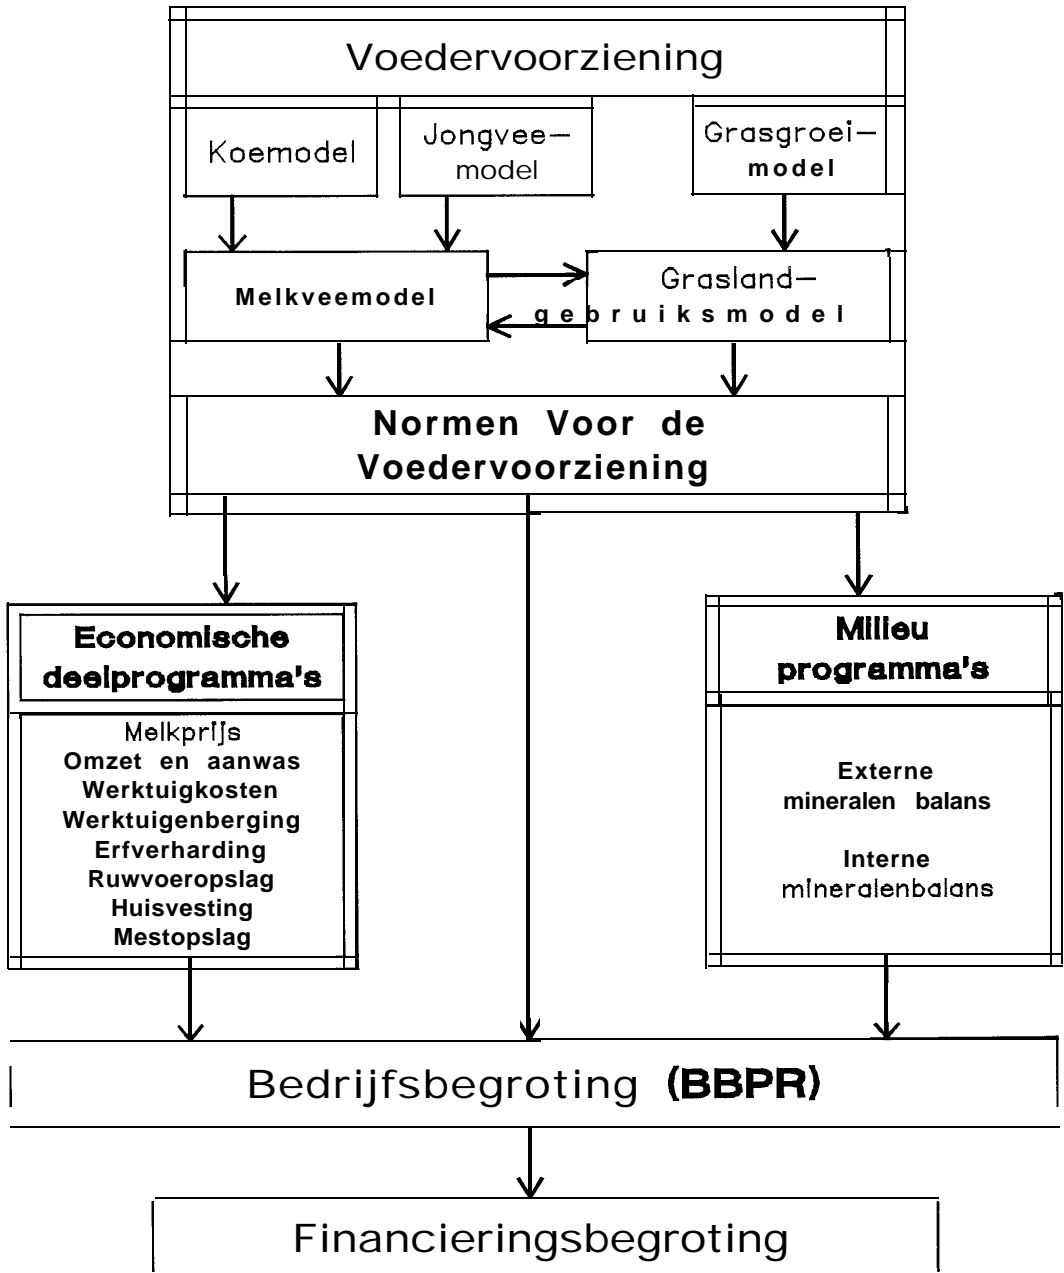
Voedervoorziening

Koemodel

Jongvee-model

Grasgroei-model

Melkveemodel

Grasland-gebruiksmodel

Normen Voor de Voedervoorziening

Economische deelprogramma's

Melkprijs
Omzet en aanwas
Werktuigkosten
Werktuigenberging
Erfverharding
Ruwvoeropslag
Huisvesting
Mestopslag

Milieu programma's

Externe mineralen balans

Interne mineralenbalans

Bedrijfsbegroting (BBPR)

Financieringsbegroting